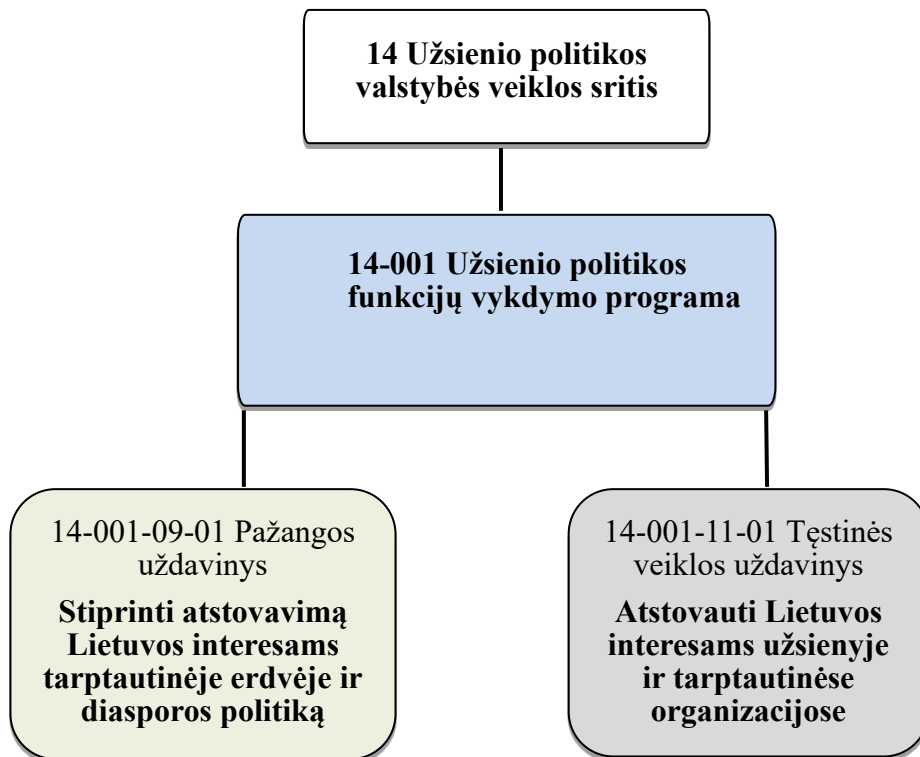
14 Užsienio politikos valstybės veiklos sritis

14-001 Užsienio politikos funkcijų vykdymo programa

14-001-09-01 Pažangos uždavinys

Stiprinti atstovavimą Lietuvos interesams tarptautinėje erdvėje ir diasporos politiką

14-001-11-01 Tęstinės veiklos uždavinys

Atstovauti Lietuvos interesams užsienyje ir tarptautinėse organizacijose